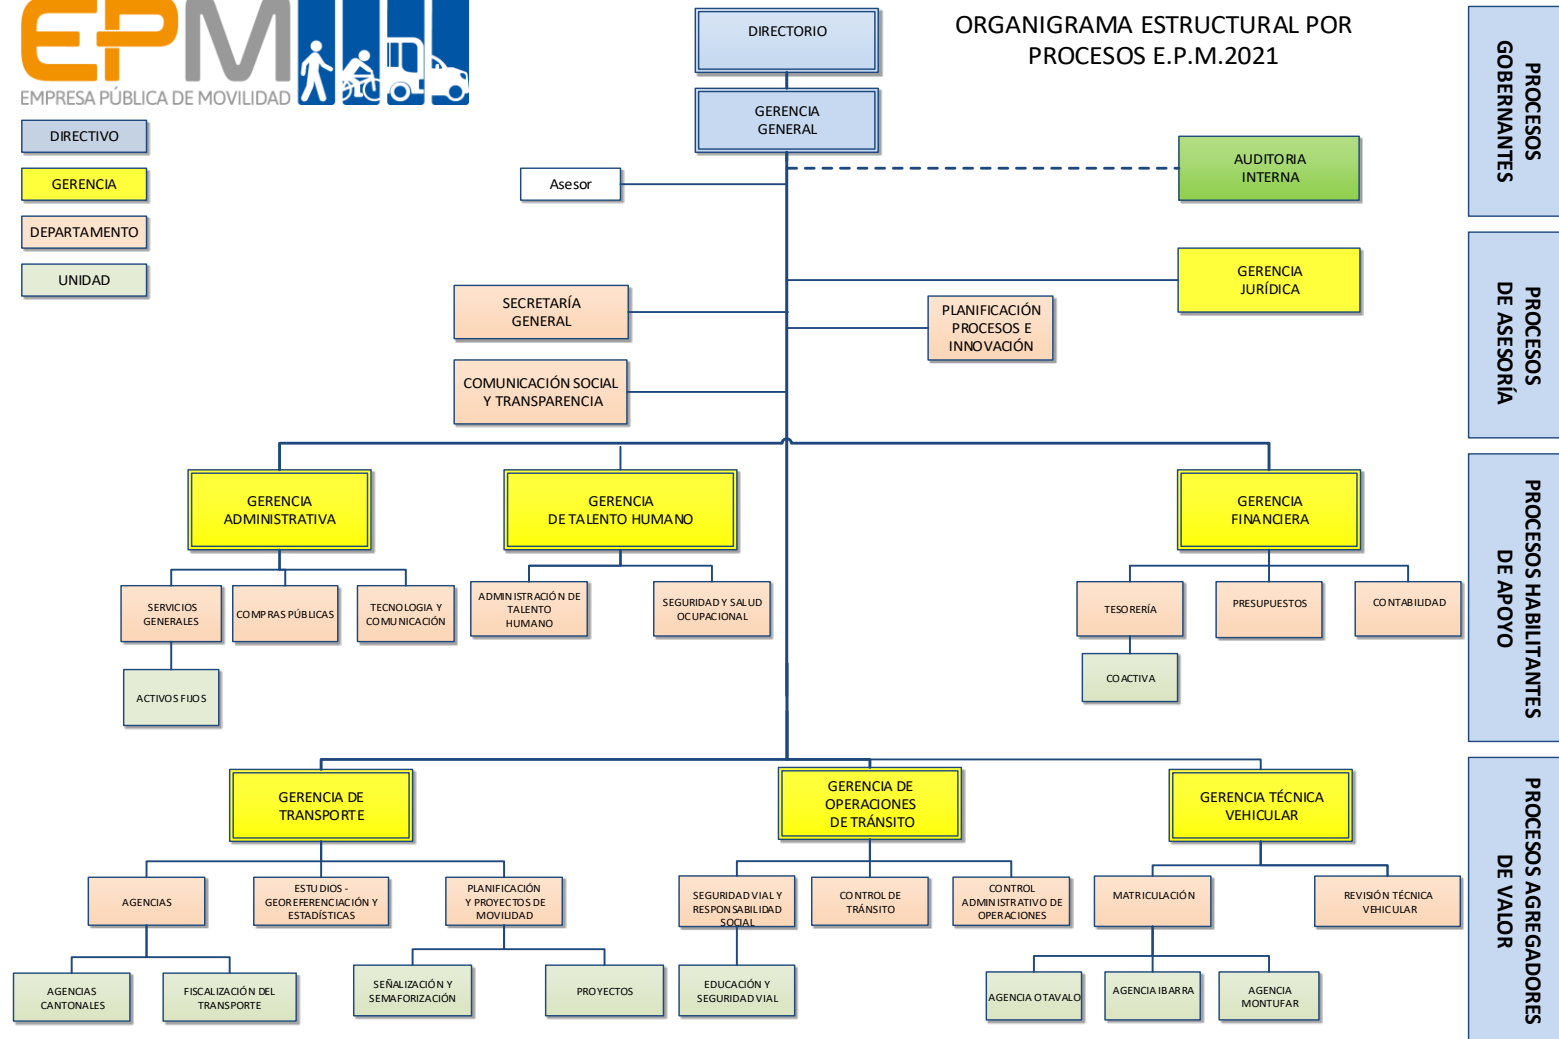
EPM
EMPRESA PÚBLICA DE MOVILIDAD

ORGANIGRAMA ESTRUCTURAL POR PROCESOS E.P.M.2021

DIRECTIVO
GERENCIA
DEPARTAMENTO
UNIDAD

DIRECTORIO
GERENCIA GENERAL
Asesor
AUDITORIA INTERNA
GERENCIA JURÍDICA
SECRETARÍA GENERAL
PLANIFICACIÓN PROCESOS E INNOVACIÓN
COMUNICACIÓN SOCIAL Y TRANSPARENCIA

GERENCIA ADMINISTRATIVA
SERVICIOS GENERALES
COMPRAS PÚBLICAS
TECNOLOGIA Y COMUNICACIÓN
ACTIVOS FIJOS

GERENCIA DE TALENTO HUMANO
ADMINISTRACIÓN DE TALENTO HUMANO
SEGURIDAD Y SALUD OCUPACIONAL

GERENCIA FINANCIERA
TESORERÍA
PRESUPUESTOS
CONTABILIDAD
COACTIVA

GERENCIA DE TRANSPORTE
AGENCIAS
ESTUDIOS - GEOREFERENCIACIÓN Y ESTADÍSTICAS
PLANIFICACIÓN Y PROYECTOS DE MOVILIDAD
AGENCIAS CANTONALES
FISCALIZACIÓN DEL TRANSPORTE
SEÑALIZACIÓN Y SEMAFORIZACIÓN
PROYECTOS

GERENCIA DE OPERACIONES DE TRÁNSITO
SEGURIDAD VIAL Y RESPONSABILIDAD SOCIAL
CONTROL DE TRÁNSITO
CONTROL ADMINISTRATIVO DE OPERACIONES
EDUCACIÓN Y SEGURIDAD VIAL

GERENCIA TÉCNICA VEHICULAR
MATRICULACIÓN
REVISIÓN TÉCNICA VEHICULAR
AGENCIA OTAVALO
AGENCIA IBARRA
AGENCIA MONTUFAR

PROCESOS GOBERNANTES
PROCESOS DE ASESORÍA
PROCESOS HABILITANTES DE APOYO
PROCESOS AGREGADORES DE VALOR